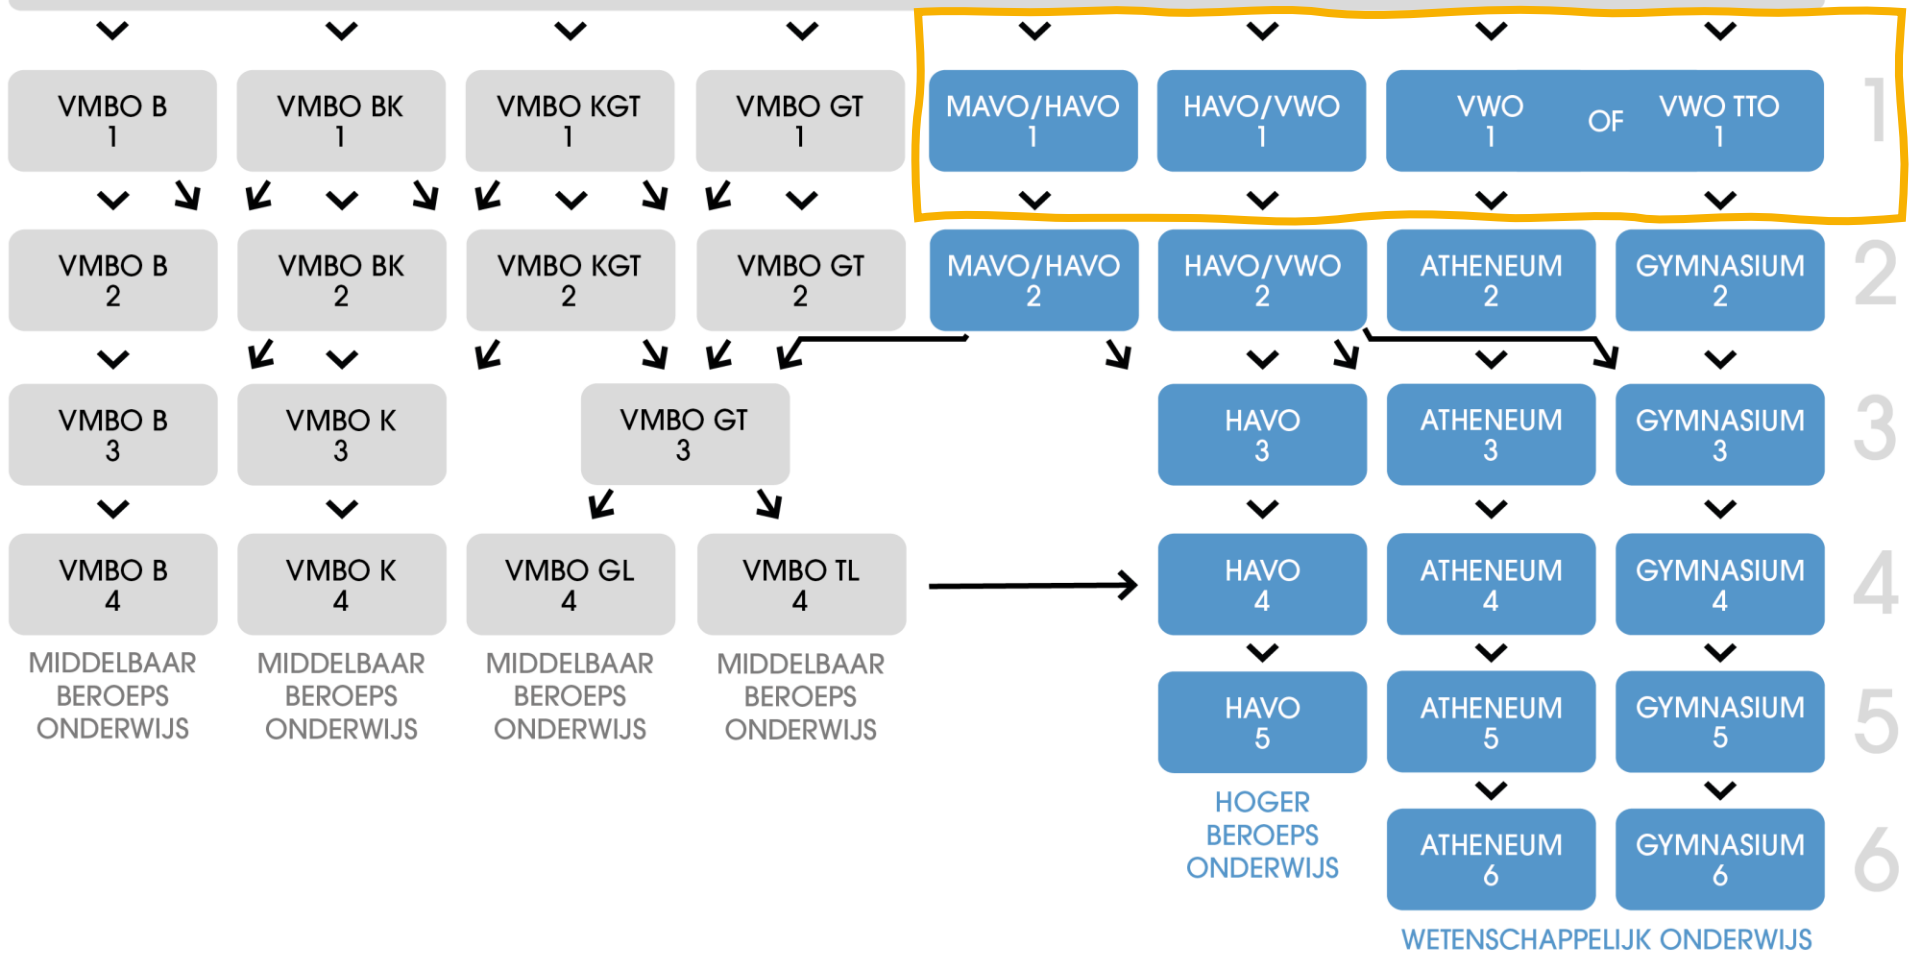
VMBO B
1

VMBO BK
1

VMBO KGT
1

VMBO GT
1

MAVO/HAVO
1

HAVO/VWO
1

VWO
1

OF

VWO TTO
1

1

VMBO B
2

VMBO BK
2

VMBO KGT
2

VMBO GT
2

MAVO/HAVO
2

HAVO/VWO
2

ATHENEUM
2

GYMNASIUM
2

2

VMBO B
3

VMBO K
3

VMBO GT
3

HAVO
3

ATHENEUM
3

GYMNASIUM
3

3

VMBO B
4

VMBO K
4

VMBO GL
4

VMBO TL
4

HAVO
4

ATHENEUM
4

GYMNASIUM
4

4

MIDDELBAAR BEROEPS ONDERWIJS

MIDDELBAAR BEROEPS ONDERWIJS

MIDDELBAAR BEROEPS ONDERWIJS

MIDDELBAAR BEROEPS ONDERWIJS

HAVO
5

ATHENEUM
5

GYMNASIUM
5

5

HOGER BEROEPS ONDERWIJS

ATHENEUM
6

GYMNASIUM
6

6

WETENSCHAPPELIJK ONDERWIJS